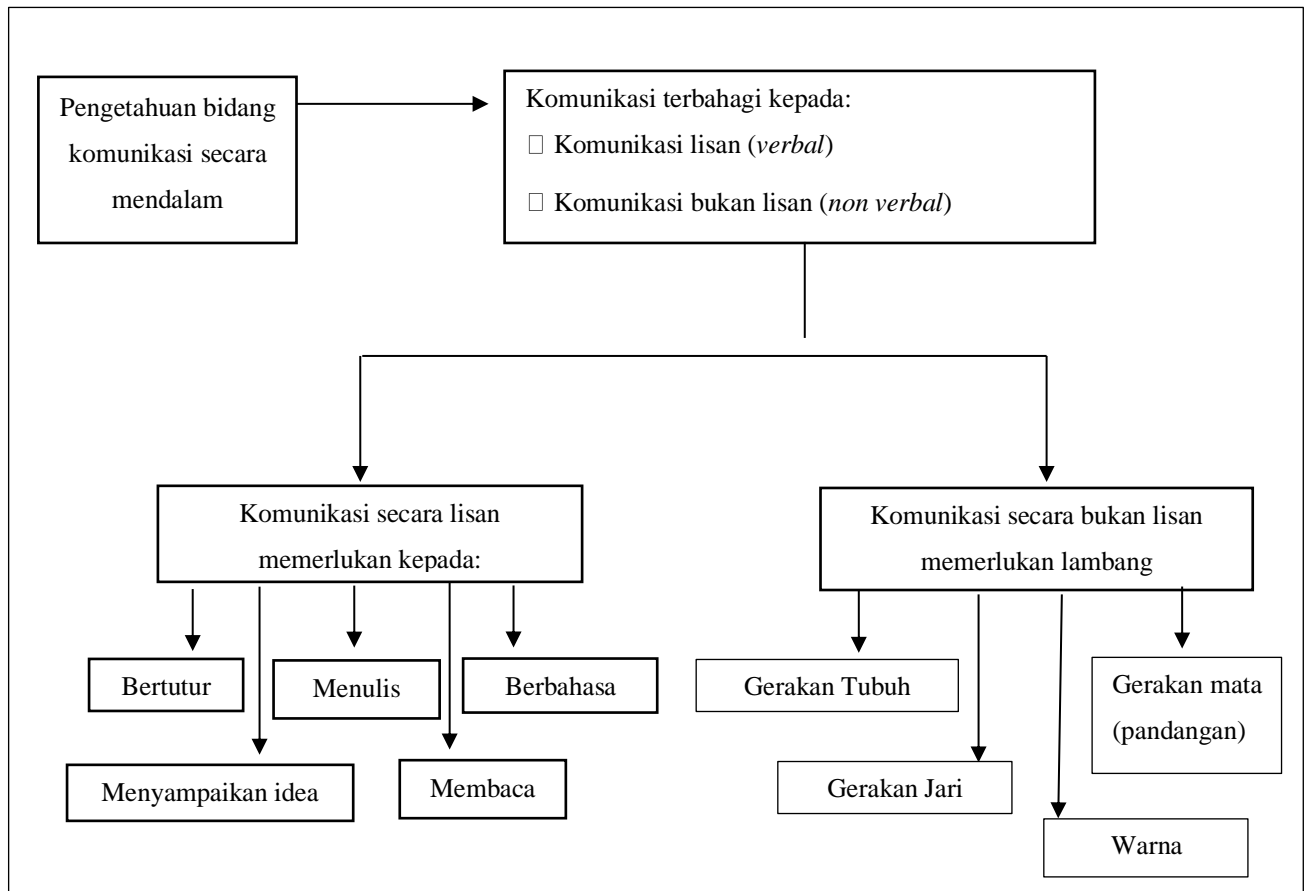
Pengetahuan bidang komunikasi secara mendalam

Komunikasi terbahagi kepada:
 Komunikasi lisan (*verbal*)
 Komunikasi bukan lisan (*non verbal*)

Komunikasi secara lisan memerlukan kepada:

Bertutur

Menulis

Berbahasa

Menyampaikan idea

Membaca

Komunikasi secara bukan lisan memerlukan lambang

Gerakan Tubuh

Gerakan mata (pandangan)

Gerakan Jari

Warna